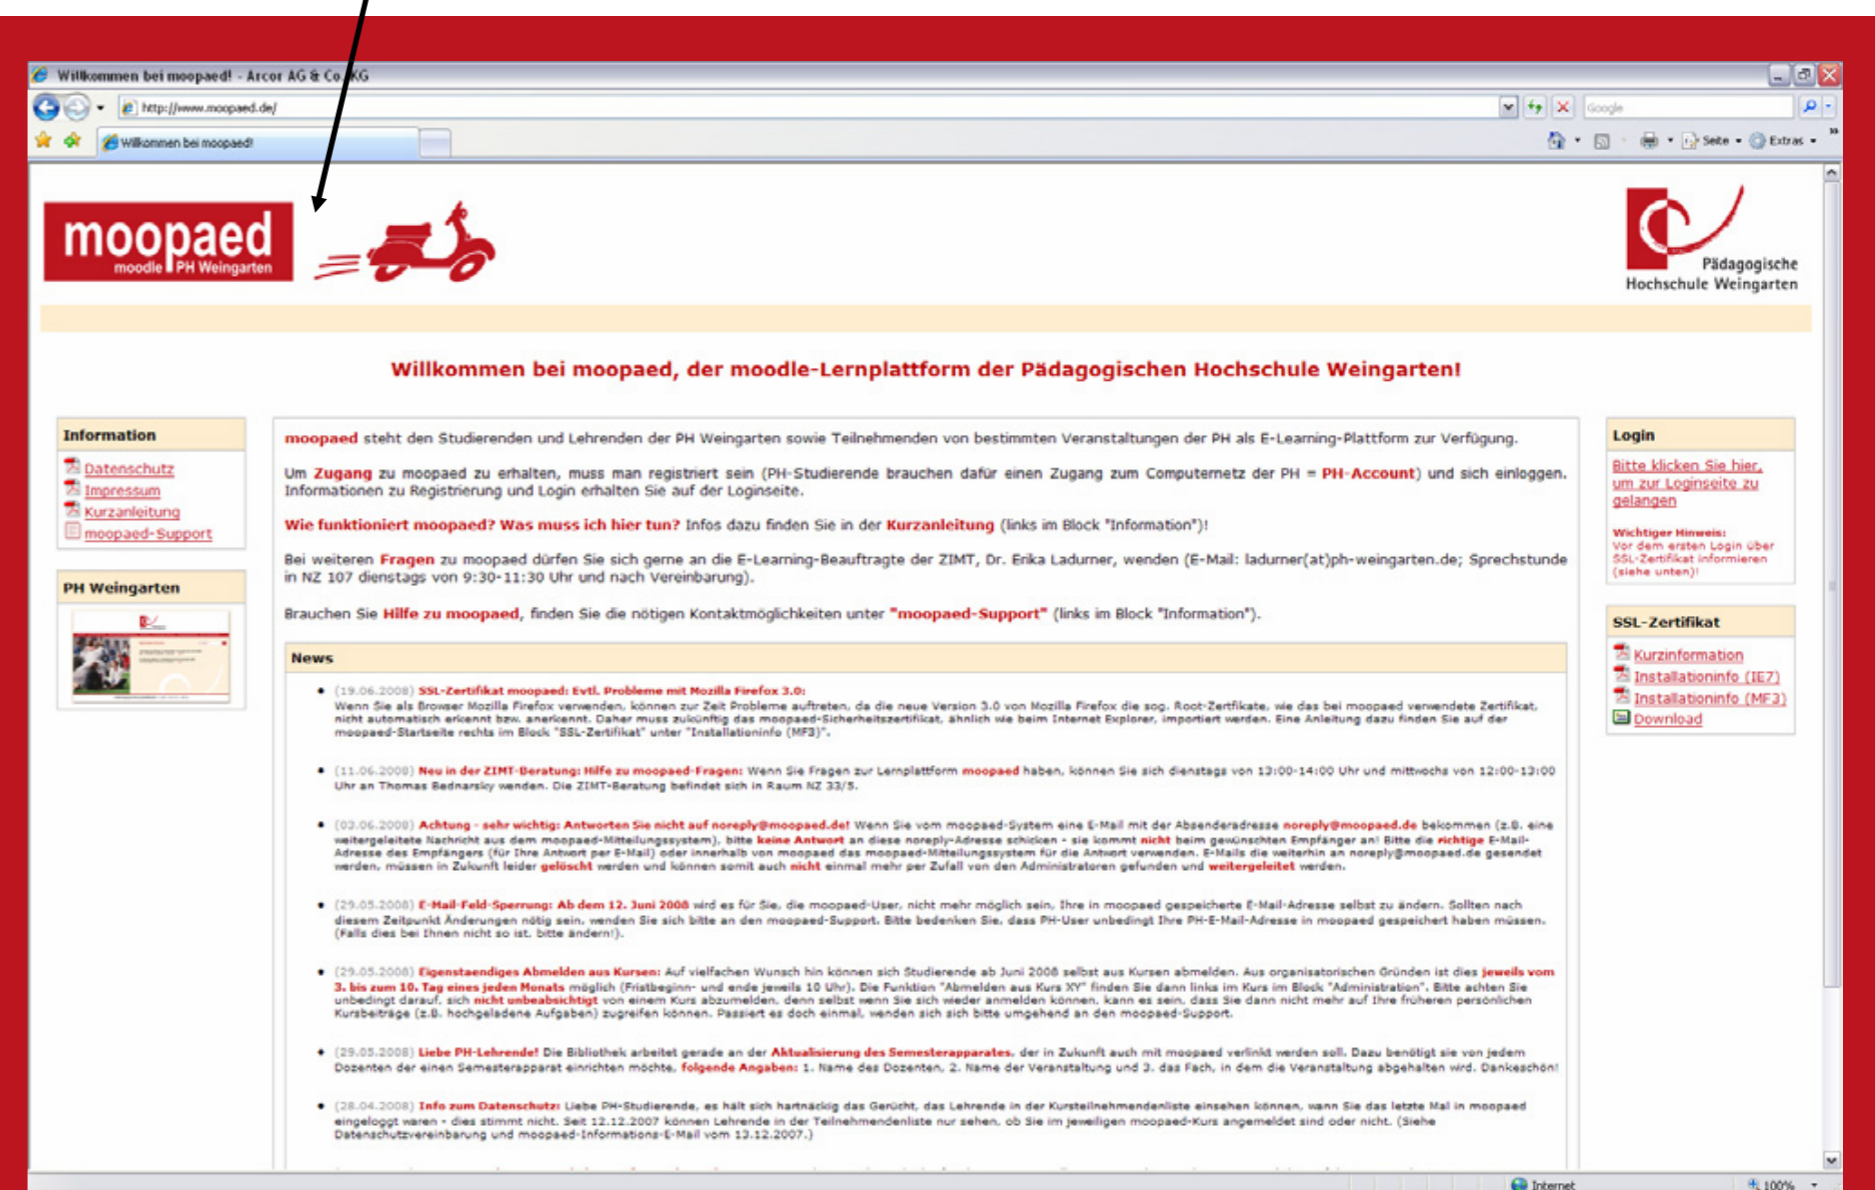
Willkommen bei moopaed! - Arcor AG & Co. KG

http://www.moopaed.de/

Google

Willkommen bei moopaed!

Seite ▾ Extras ▾

moopaed
moodle PH Weingarten

Pädagogische Hochschule Weingarten

Willkommen bei moopaed, der moodle-Lernplattform der Pädagogischen Hochschule Weingarten!

Information
Datenschutz
Impressum
Kurzanleitung
moopaed-Support

PH Weingarten

moopaed steht den Studierenden und Lehrenden der PH Weingarten sowie Teilnehmenden von bestimmten Veranstaltungen der PH als E-Learning-Plattform zur Verfügung.

Um Zugang zu moopaed zu erhalten, muss man registriert sein (PH-Studierende brauchen dafür einen Zugang zum Computernetz der PH = PH-Account) und sich einloggen. Informationen zu Registrierung und Login erhalten Sie auf der Loginseite.

Wie funktioniert moopaed? Was muss ich hier tun? Infos dazu finden Sie in der Kurzanleitung (links im Block "Information")!

Bei weiteren Fragen zu moopaed dürfen Sie sich gerne an die E-Learning-Beauftragte der ZIMT, Dr. Erika Ladurner, wenden (E-Mail: ladurner(at)ph-weingarten.de; Sprechstunde in NZ 107 dienstags von 9:30-11:30 Uhr und nach Vereinbarung).

Brauchen Sie Hilfe zu moopaed, finden Sie die nötigen Kontaktmöglichkeiten unter "moopaed-Support" (links im Block "Information").

News

• (19.06.2008) SSL-Zertifikat moopaed: Evtl. Probleme mit Mozilla Firefox 3.0: Wenn Sie als Browser Mozilla Firefox verwenden, können zur Zeit Probleme auftreten, da die neue Version 3.0 von Mozilla Firefox die sog. Root-Zertifikate, wie das bei moopaed verwendete Zertifikat, nicht automatisch erkennt bzw. anerkennt. Daher muss zukünftig das moopaed-Sicherheitszertifikat, ähnlich wie beim Internet Explorer, importiert werden. Eine Anleitung dazu finden Sie auf der moopaed-Startseite rechts im Block "SSL-Zertifikat" unter "Installationinfo (MF3)".

• (11.06.2008) Neu in der ZIMT-Beratung: Hilfe zu moopaed-Fragen: Wenn Sie Fragen zur Lernplattform moopaed haben, können Sie sich dienstags von 13:00-14:00 Uhr und mittwochs von 12:00-13:00 Uhr an Thomas Bednarsky wenden. Die ZIMT-Beratung befindet sich in Raum NZ 33/5.

• (03.06.2008) Achtung - sehr wichtig: Antworten Sie nicht auf noreply@moopaed.de! Wenn Sie vom moopaed-System eine E-Mail mit der Absenderadresse noreply@moopaed.de bekommen (z.B. eine weitergeleitete Nachricht aus dem moopaed-Mitteilungssystem), bitte keine Antwort an diese noreply-Adresse schicken - sie kommt nicht beim gewünschten Empfänger an! Bitte die richtige E-Mail-Adresse des Empfängers (für Ihre Antwort per E-Mail) oder innerhalb von moopaed das moopaed-Mitteilungssystem für die Antwort verwenden. E-Mails die weiterhin an noreply@moopaed.de gesendet werden, müssen in Zukunft leider gelöscht werden und können somit auch nicht einmal mehr per Zufall von den Administratoren gefunden und weitergeleitet werden.

• (29.05.2008) E-Mail-Feld-Sperrung: Ab dem 12. Juni 2008 wird es für Sie, die moopaed-User, nicht mehr möglich sein, Ihre in moopaed gespeicherte E-Mail-Adresse selbst zu ändern. Sollten nach diesem Zeitpunkt Änderungen nötig sein, wenden Sie sich bitte an den moopaed-Support. Bitte bedenken Sie, dass PH-User unbedingt Ihre PH-E-Mail-Adresse in moopaed gespeichert haben müssen. (Falls dies bei Ihnen nicht so ist, bitte ändern!).

• (29.05.2008) Eigenstaendiges Abmelden aus Kursen: Auf vielfachen Wunsch hin können sich Studierende ab Juni 2008 selbst aus Kursen abmelden. Aus organisatorischen Gründen ist dies jeweils vom 3. bis zum 10. Tag eines jeden Monats möglich (Fristbeginn- und ende jeweils 10 Uhr). Die Funktion "Abmelden aus Kurs XY" finden Sie dann links im Kurs im Block "Administration". Bitte achten Sie unbedingt darauf, sich nicht unbeabsichtigt von einem Kurs abzumelden, denn selbst wenn Sie sich wieder anmelden können, kann es sein, dass Sie dann nicht mehr auf Ihre früheren persönlichen Kursbeiträge (z.B. hochgeladene Aufgaben) zugreifen können. Passiert es doch einmal, wenden sich sich bitte umgehend an den moopaed-Support.

• (29.05.2008) Liebe PH-Lehrende! Die Bibliothek arbeitet gerade an der Aktualisierung des Semesterapparates, der in Zukunft auch mit moopaed verlinkt werden soll. Dazu benötigt sie von jedem Dozenten der einen Semesterapparat einrichten möchte, folgende Angaben: 1. Name des Dozenten, 2. Name der Veranstaltung und 3. das Fach, in dem die Veranstaltung abgehalten wird. Dankeschön!

• (28.04.2008) Info zum Datenschutz: Liebe PH-Studierende, es hält sich hartnäckig das Gerücht, das Lehrende in der Kursteilnehmendenliste einsehen können, wann Sie das letzte Mal in moopaed eingeloggt waren - dies stimmt nicht. Seit 12.12.2007 können Lehrende in der Teilnehmendenliste nur sehen, ob Sie im jeweiligen moopaed-Kurs angemeldet sind oder nicht. (Siehe Datenschutzvereinbarung und moopaed-Informations-E-Mail vom 12.12.2007.)

Login
Bitte klicken Sie hier, um zur Loginseite zu gelangen
Wichtiger Hinweis:
Vor dem ersten Login über SSL-Zertifikat informieren (siehe unten)!

SSL-Zertifikat
Kurzinformation
Installationinfo (IE7)
Installationinfo (MF3)
Download

Internet
100%